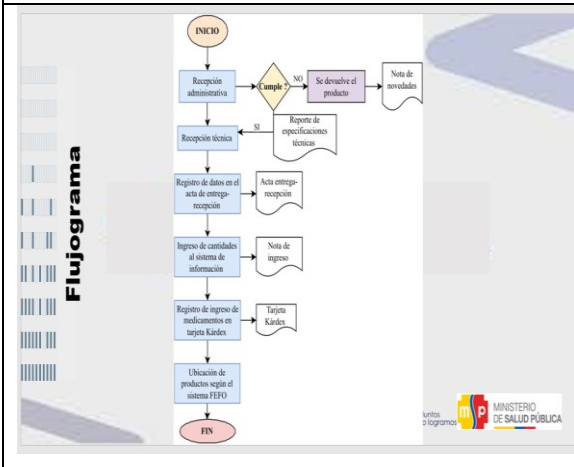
Flujograma

INICIO

Recepción administrativa

Cumple ?

NO

Se devuelve el producto

Nota de novedades

SI

Reporte de especificaciones técnicas

Recepción técnica

Registro de datos en el acta de entrega-recepción

Acta entrega-recepción

Ingreso de cantidades al sistema de información

Nota de ingreso

Registro de ingreso de medicamentos en tarjeta Kárdex

Tarjeta Kárdex

Ubicación de productos según el sistema FEFO

FIN

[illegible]untos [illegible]o logramos

MINISTERIO DE SALUD PÚBLICA